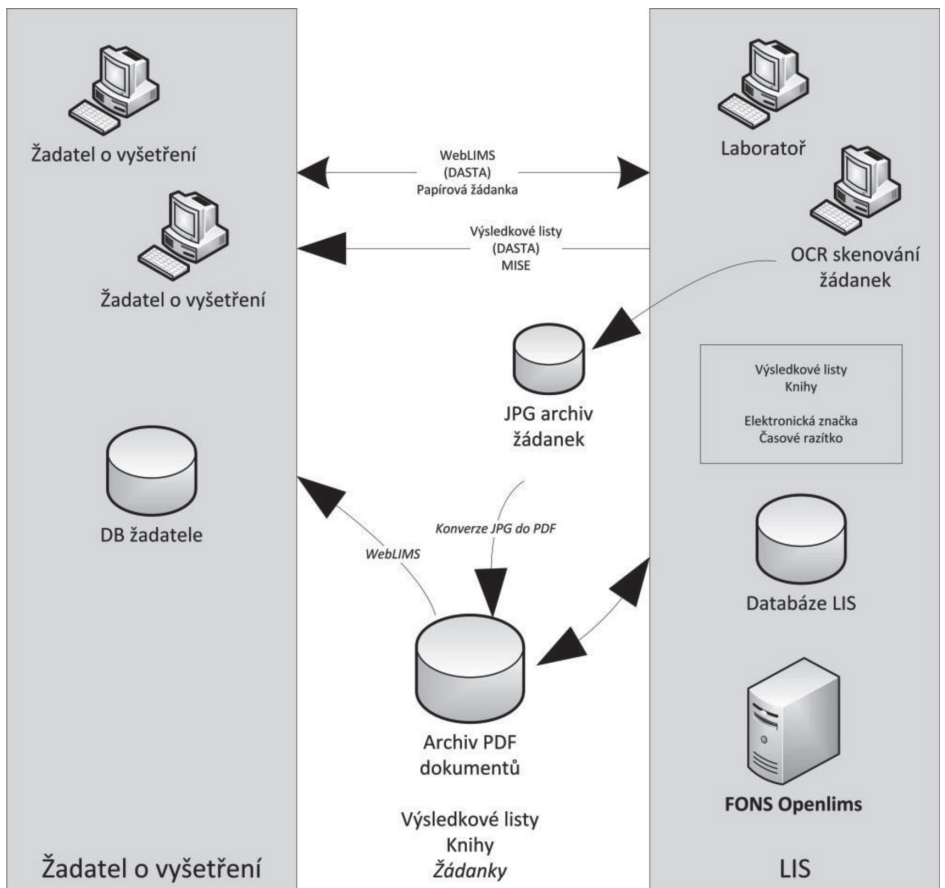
Žadatel o vyšetření

WebLIMS
(DASTA)
Papírová žádanka

Laboratoř

Výsledkové listy
(DASTA)
MISE

Žadatel o vyšetření

OCR skenování žádanek

JPG archiv žádanek

Výsledkové listy
Knihy

Elektronická značka
Časové razítko

DB žadatele

WebLIMS

Konverze JPG do PDF

Databáze LIS

Archiv PDF dokumentů

FONS Openlims

Výsledkové listy
Knihy
*Žádanky*

Žadatel o vyšetření

LIS